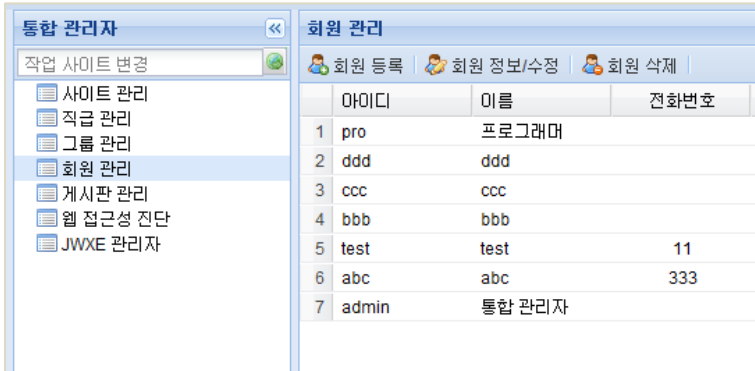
통합 관리자
«
작업 사이트 변경
사이트 관리
직급 관리
그룹 관리
회원 관리
게시판 관리
웹 접근성 진단
JWXE 관리자

회원 관리
회원 등록 | 회원 정보/수정 | 회원 삭제

| | 아이디 | 이름 | 전화번호 |
|---|---|---|---|
| 1 | pro | 프로그래머 | |
| 2 | ddd | ddd | |
| 3 | ccc | ccc | |
| 4 | bbb | bbb | |
| 5 | test | test | 11 |
| 6 | abc | abc | 333 |
| 7 | admin | 통합 관리자 | |